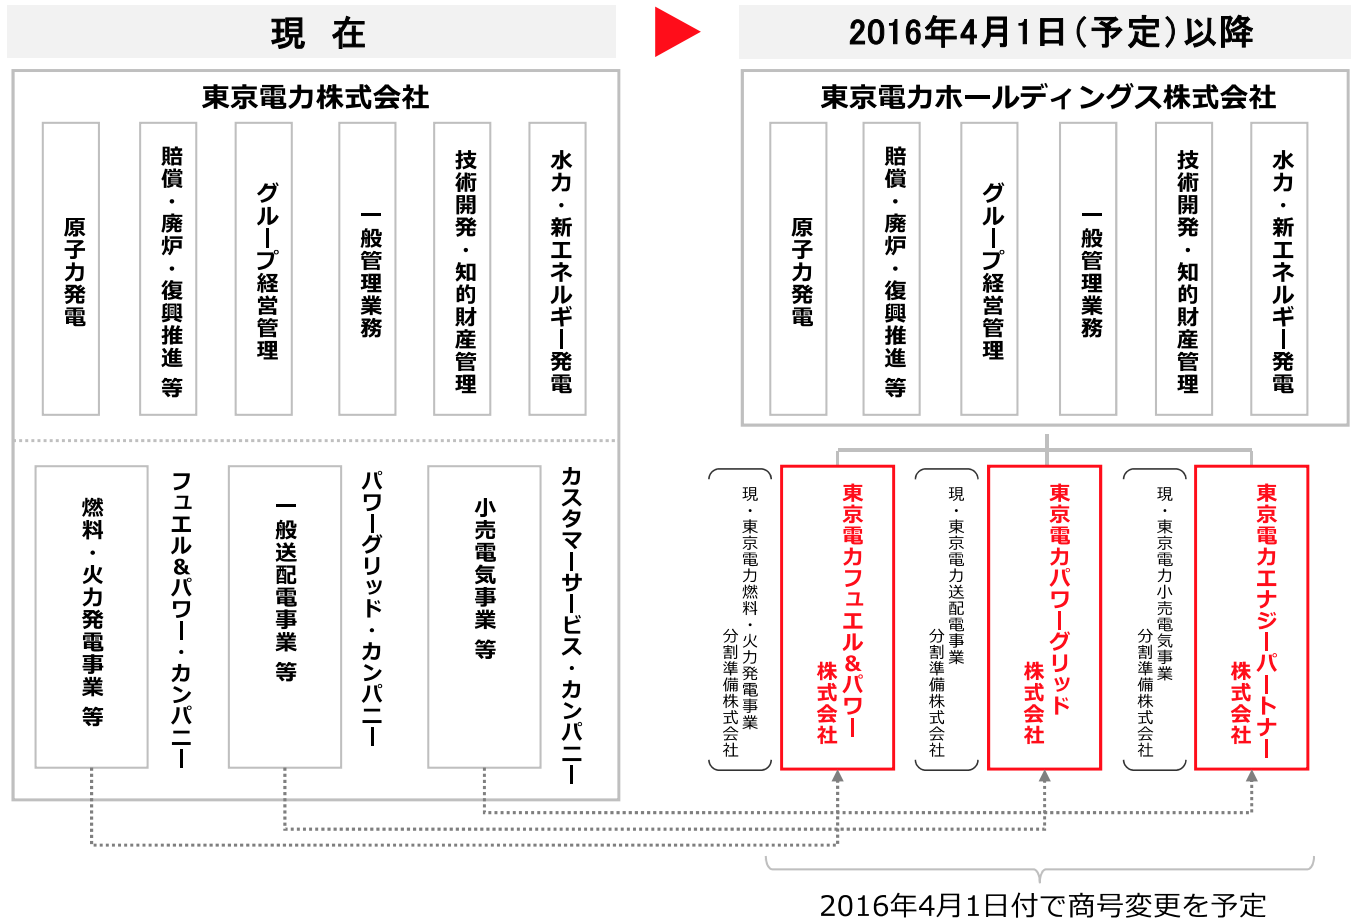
現　在

2016年4月1日（予定）以降

東京電力株式会社

原子力発電

賠償・廃炉・復興推進　等

グループ経営管理

一般管理業務

技術開発・知的財産管理

水力・新エネルギー発電

燃料・火力発電事業　等

フュエル＆パワー・カンパニー

一般送配電事業　等

パワーグリッド・カンパニー

小売電気事業　等

カスタマーサービス・カンパニー

東京電力ホールディングス株式会社

原子力発電

賠償・廃炉・復興推進　等

グループ経営管理

一般管理業務

技術開発・知的財産管理

水力・新エネルギー発電

現・東京電力燃料・火力発電事業分割準備株式会社

東京電力フュエル＆パワー株式会社

現・東京電力送配電事業分割準備株式会社

東京電力パワーグリッド株式会社

現・東京電力小売電気事業分割準備株式会社

東京電力エナジーパートナー株式会社

2016年4月1日付で商号変更を予定